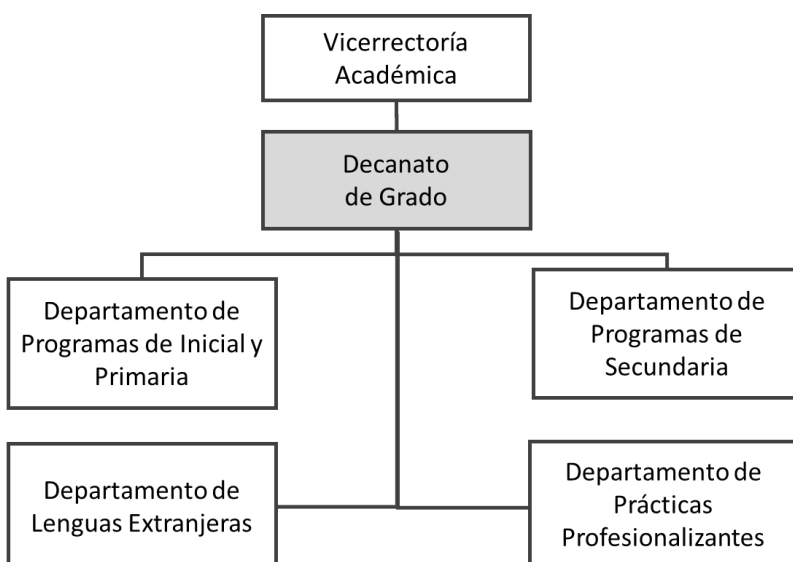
Vicerrectoría Académica

Decanato de Grado

Departamento de Programas de Inicial y Primaria

Departamento de Programas de Secundaria

Departamento de Lenguas Extranjeras

Departamento de Prácticas Profesionalizantes